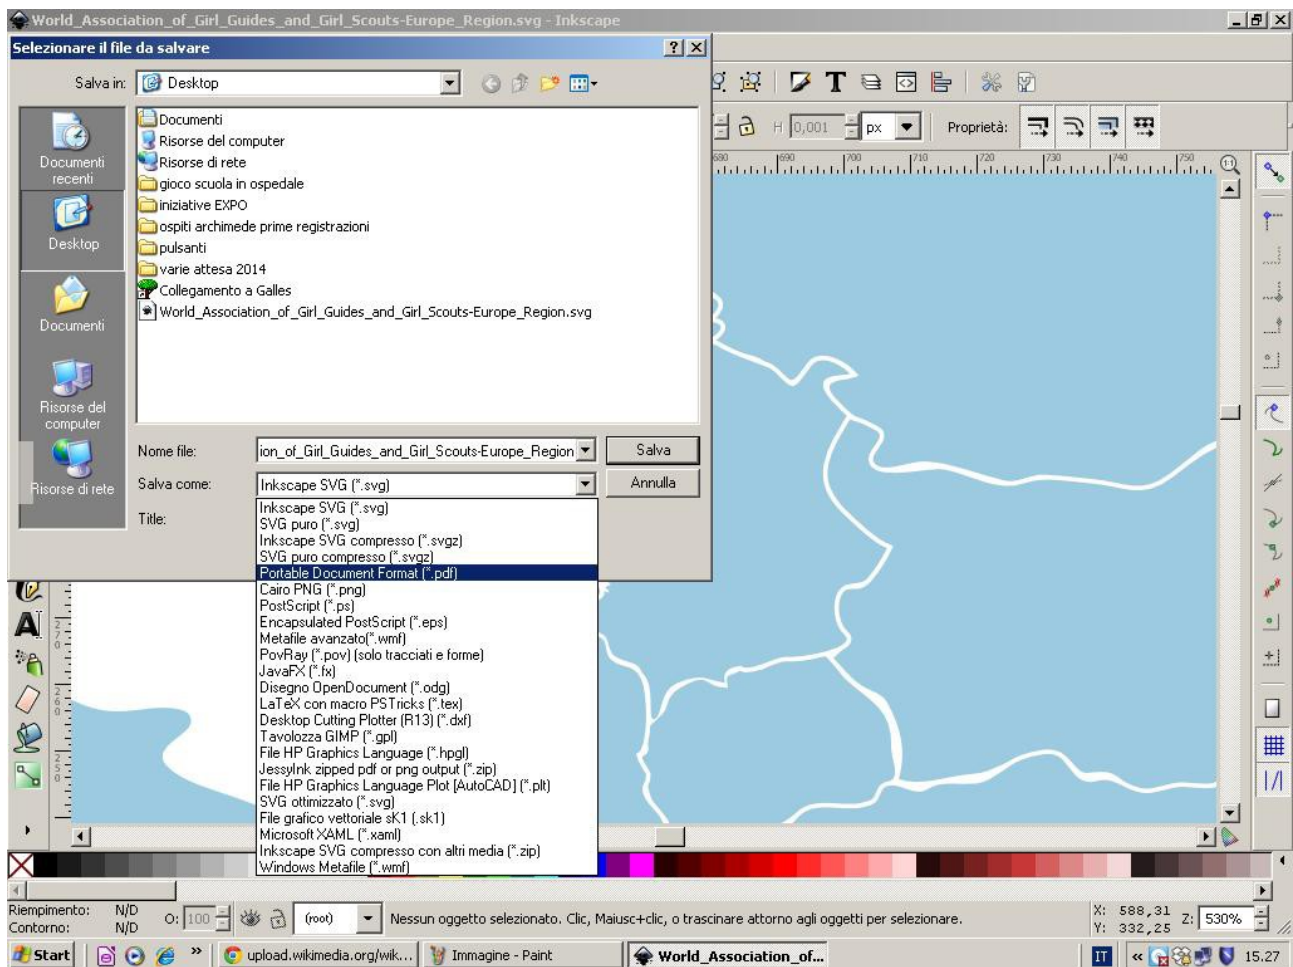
World_Association_of_Girl_Guides_and_Girl_Scouts-Europe_Region.svg - Inkscape

Selezionare il file da salvare

Salva in: Desktop

Documenti recenti
Desktop
Documenti
Risorse del computer
Risorse di rete

Documenti
Risorse del computer
Risorse di rete
gioco scuola in ospedale
iniziative EXPO
ospiti archimede prime registrazioni
pulsanti
varie attesa 2014
Collegamento a Galles
World_Association_of_Girl_Guides_and_Girl_Scouts-Europe_Region.svg

Nome file: ion_of_Girl_Guides_and_Girl_Scouts-Europe_Region
Salva
Salva come: Inkscape SVG (*.svg)
Annulla
Title:

Inkscape SVG (*.svg)
SVG puro (*.svg)
Inkscape SVG compresso (*.svgz)
SVG puro compresso (*.svgz)
Portable Document Format (*.pdf)
Cairo PNG (*.png)
PostScript (*.ps)
Encapsulated PostScript (*.eps)
Metafile avanzato(*.wmf)
PovRay (*.pov) (solo tracciati e forme)
JavaFX (*.fx)
Disegno OpenDocument (*.odg)
LaTeX con macro PSTricks (*.tex)
Desktop Cutting Plotter (R13) (*.dxf)
Tavolozza GIMP (*.gpl)
File HP Graphics Language (*.hpgl)
JessyInk zipped pdf or png output (*.zip)
File HP Graphics Language Plot [AutoCAD] (*.plt)
SVG ottimizzato (*.svg)
File grafico vettoriale sK1 (.sk1)
Microsoft XAML (*.xaml)
Inkscape SVG compresso con altri media (*.zip)
Windows Metafile (*.wmf)

H 0,001 px Proprietà:
680 690 700 710 720 730 740 750

Riempimento: N/D
Contorno: N/D
O: 100
(root)
Nessun oggetto selezionato. Clic, Maiusc+clic, o trascinare attorno agli oggetti per selezionare.
X: 588,31
Y: 332,25
Z: 530%

Start
upload.wikimedia.org/wik...
Immagine - Paint
World_Association_of...
IT
15.27